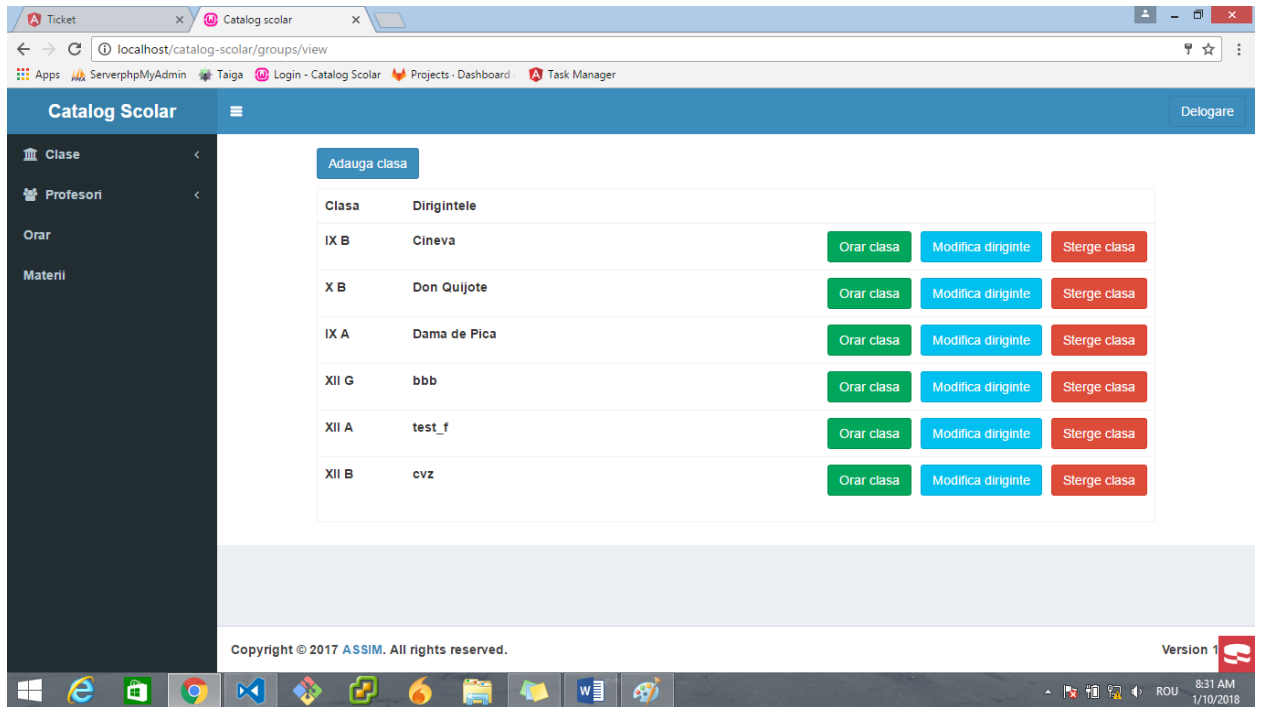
Ticket
Catalog scolar
localhost/catalog-scolar/groups/view
Apps ServerphpMyAdmin Taiga Login - Catalog Scolar Projects · Dashboard Task Manager

Catalog Scolar
Delogare

Clase
Profesori
Orar
Materii

Adauga clasa

| Clasa | Dirigintele | | | |
|---|---|---|---|---|
| IX B | Cineva | Orar clasa | Modifica diriginte | Sterge clasa |
| X B | Don Quijote | Orar clasa | Modifica diriginte | Sterge clasa |
| IX A | Dama de Pica | Orar clasa | Modifica diriginte | Sterge clasa |
| XII G | bbb | Orar clasa | Modifica diriginte | Sterge clasa |
| XII A | test_f | Orar clasa | Modifica diriginte | Sterge clasa |
| XII B | cvz | Orar clasa | Modifica diriginte | Sterge clasa |

Copyright © 2017 ASSIM. All rights reserved.
Version 1

ROU 8:31 AM 1/10/2018